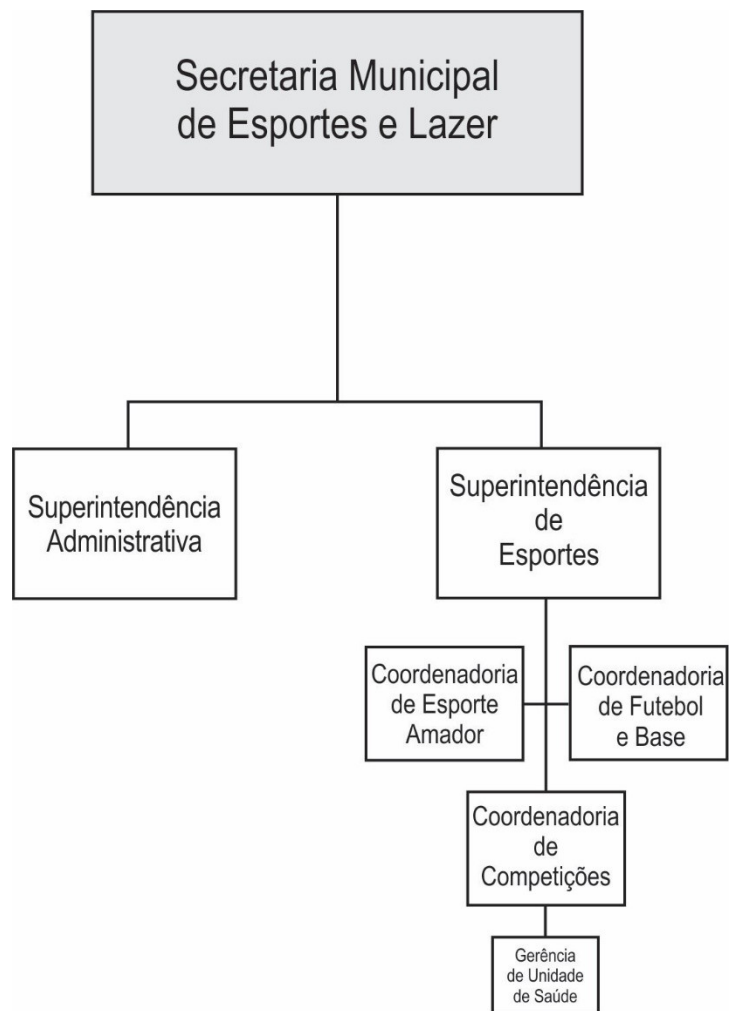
Secretaria Municipal de Esportes e Lazer

Superintendência Administrativa

Superintendência de Esportes

Coordenadoria de Esporte Amador

Coordenadoria de Futebol e Base

Coordenadoria de Competições

Gerência de Unidade de Saúde